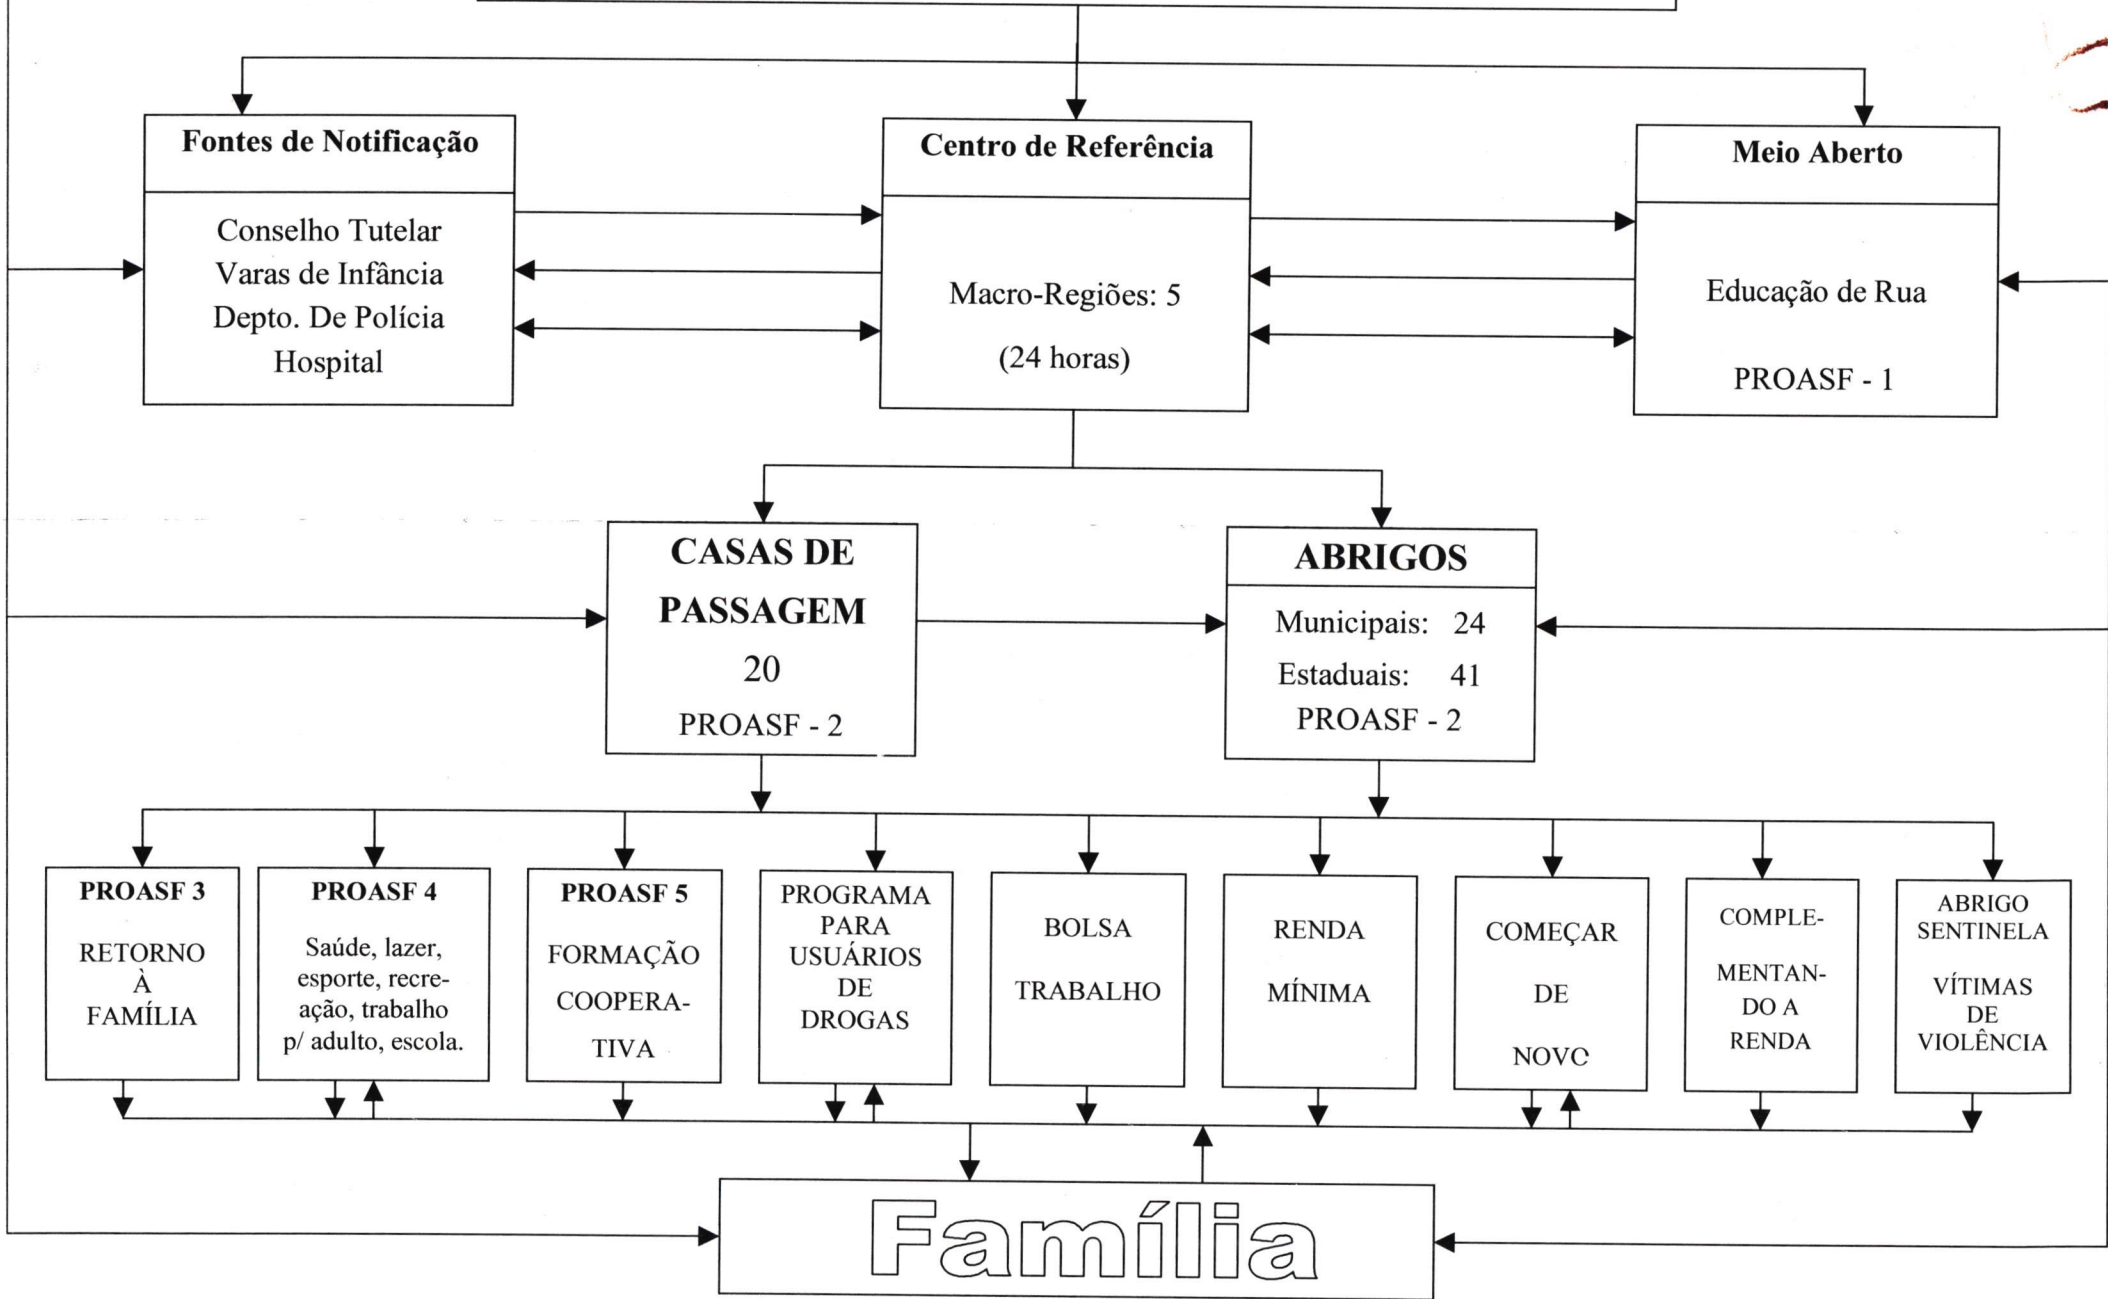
Fontes de Notificação

Conselho Tutelar
Varas de Infância
Depto. De Polícia
Hospital

Centro de Referência

Macro-Regiões: 5
(24 horas)

Meio Aberto

Educação de Rua
PROASF - 1

CASAS DE PASSAGEM
20
PROASF - 2

ABRIGOS
Municipais: 24
Estaduais: 41
PROASF - 2

PROASF 3
RETORNO À FAMÍLIA

PROASF 4
Saúde, lazer, esporte, recreação, trabalho p/ adulto, escola.

PROASF 5
FORMAÇÃO COOPERATIVA

PROGRAMA PARA USUÁRIOS DE DROGAS

BOLSA TRABALHO

RENDA MÍNIMA

COMEÇAR DE NOVO

COMPLEMENTANDO A RENDA

ABRIGO SENTINELA
VÍTIMAS DE VIOLÊNCIA

Família